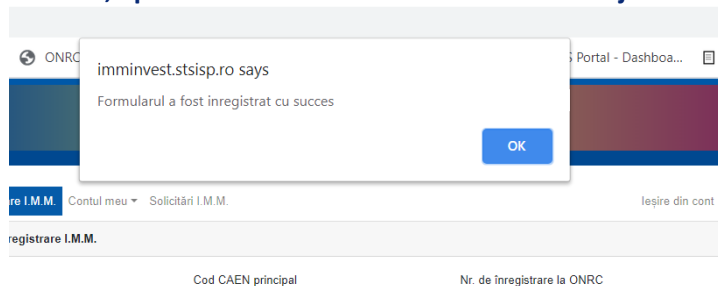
ONRC

imminvest.stsisp.ro says

Formularul a fost inregistrat cu succes

OK

S Portal - Dashboa...

re I.M.M. Contul meu ▾ Solicitări I.M.M.

Ieşire din cont

nregistrare I.M.M.

Cod CAEN principal

Nr. de înregistrare la ONRC